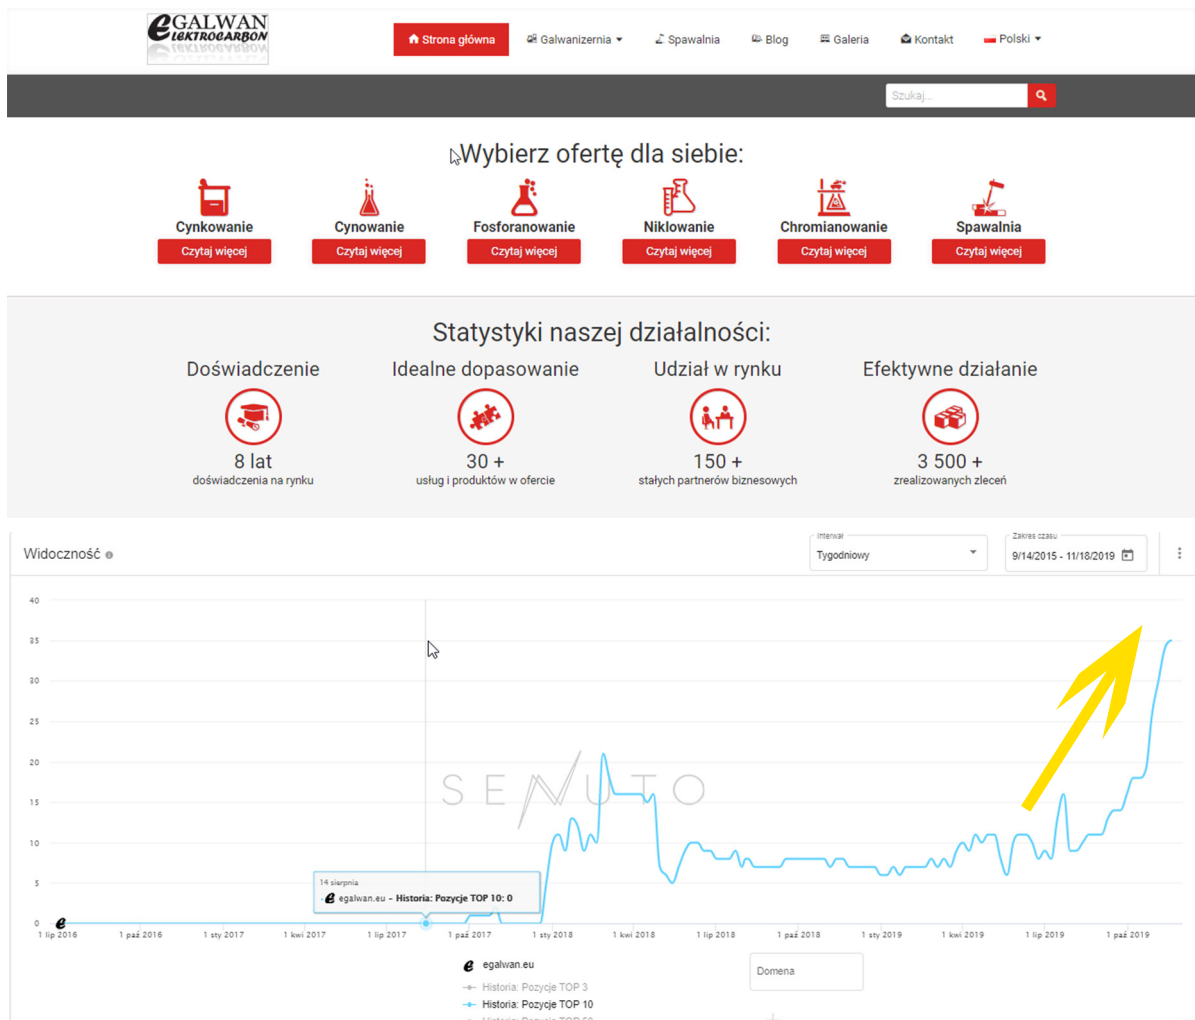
eGALWAN ELEKTROCARBON

Strona główna
Galwanizernia
Spawalnia
Blog
Galeria
Kontakt
Polski

Szukaj...

Wybierz ofertę dla siebie:

Cynkowanie
Czytaj więcej
Cynowanie
Czytaj więcej
Fosforanowanie
Czytaj więcej
Niklowanie
Czytaj więcej
Chromianowanie
Czytaj więcej
Spawalnia
Czytaj więcej

Statystyki naszej działalności:

Doświadczenie
8 lat
doświadczenia na rynku

Idealne dopasowanie
30 +
usług i produktów w ofercie

Udział w rynku
150 +
stałych partnerów biznesowych

Efektywne działanie
3 500 +
zrealizowanych zleceń

Widoczność

Interwał
Tygodniowy

Zakres czasu
9/14/2015 - 11/18/2019

40
35
30
25
20
15
10
5
0

SENUTO

14 sierpnia
egalwan.eu – Historia: Pozycje TOP 10: 0

1 lip 2016
1 paź 2016
1 sty 2017
1 kwi 2017
1 lip 2017
1 paź 2017
1 sty 2018
1 kwi 2018
1 lip 2018
1 paź 2018
1 sty 2019
1 kwi 2019
1 lip 2019
1 paź 2019

egalwan.eu
Historia: Pozycje TOP 3
Historia: Pozycje TOP 10
Historia: Pozycje TOP 50

Domena